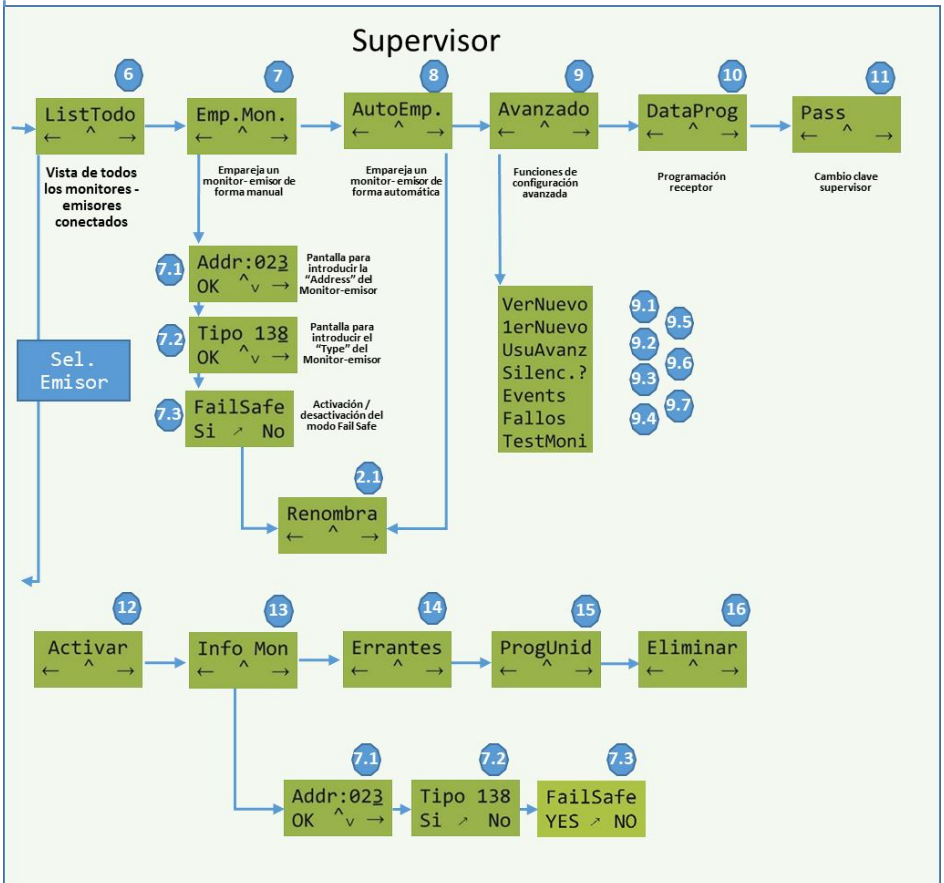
Supervisor

6
ListTodo
← ^ →
Vista de todos los monitores - emisores conectados

7
Emp.Mon.
← ^ →
Empareja un monitor- emisor de forma manual

8
AutoEmp.
← ^ →
Empareja un monitor- emisor de forma automática

9
Avanzado
← ^ →
Funciones de configuración avanzada

10
DataProg
← ^ →
Programación receptor

11
Pass
← ^ →
Cambio clave supervisor

7.1
Addr:023
OK ^v →
Pantalla para introducir la "Address" del Monitor-emisor

7.2
Tipo 138
OK ^v →
Pantalla para introducir el "Type" del Monitor-emisor

7.3
FailSafe
Si ↗ No
Activación / desactivación del modo Fail Safe

Sel. Emisor

VerNuevo
1erNuevo
UsuAvanz
Silenc.?
Events
Fallos
TestMoni

9.1
9.2
9.3
9.4
9.5
9.6
9.7

2.1
Renombra
← ^ →

12
Activar
← ^ →

13
Info Mon
← ^ →

14
Errantes
← ^ →

15
ProgUnid
← ^ →

16
Eliminar
← ^ →

7.1
Addr:023
OK ^v →

7.2
Tipo 138
Si ↗ No

7.3
FailSafe
YES ↗ NO